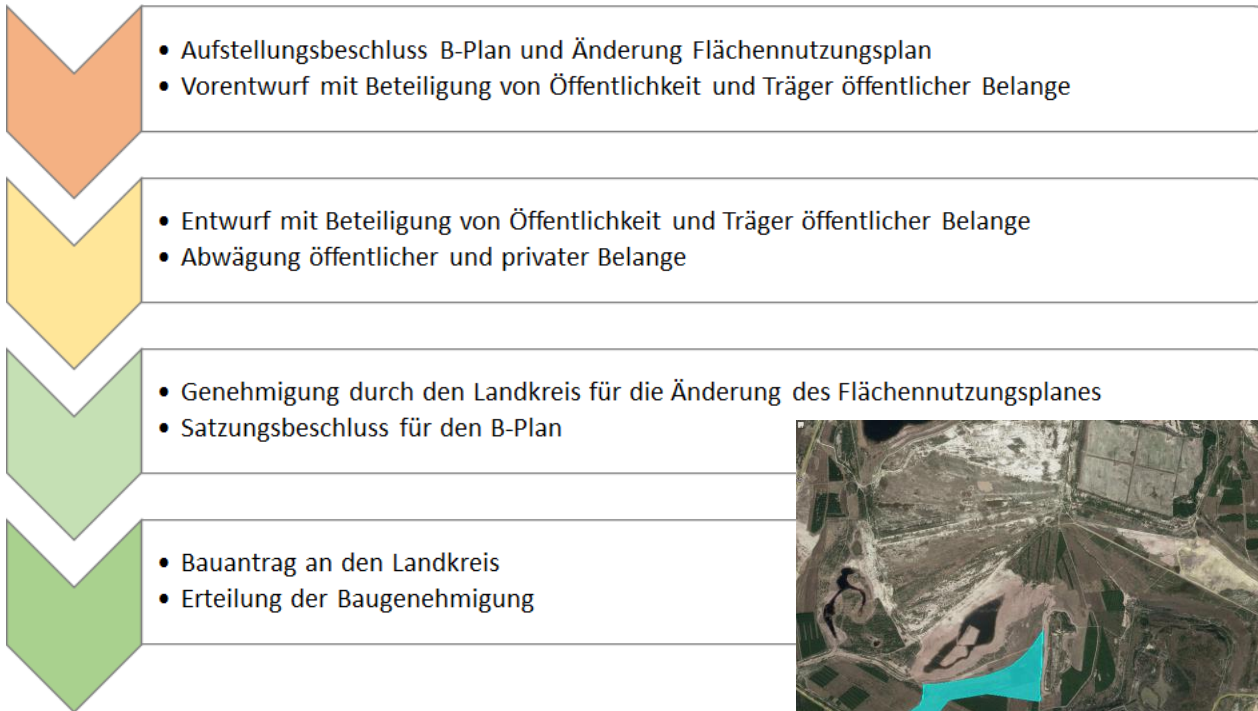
• Aufstellungsbeschluss B-Plan und Änderung Flächennutzungsplan
• Vorentwurf mit Beteiligung von Öffentlichkeit und Träger öffentlicher Belange

• Entwurf mit Beteiligung von Öffentlichkeit und Träger öffentlicher Belange
• Abwägung öffentlicher und privater Belange

• Genehmigung durch den Landkreis für die Änderung des Flächennutzungsplanes
• Satzungsbeschluss für den B-Plan

• Bauantrag an den Landkreis
• Erteilung der Baugenehmigung